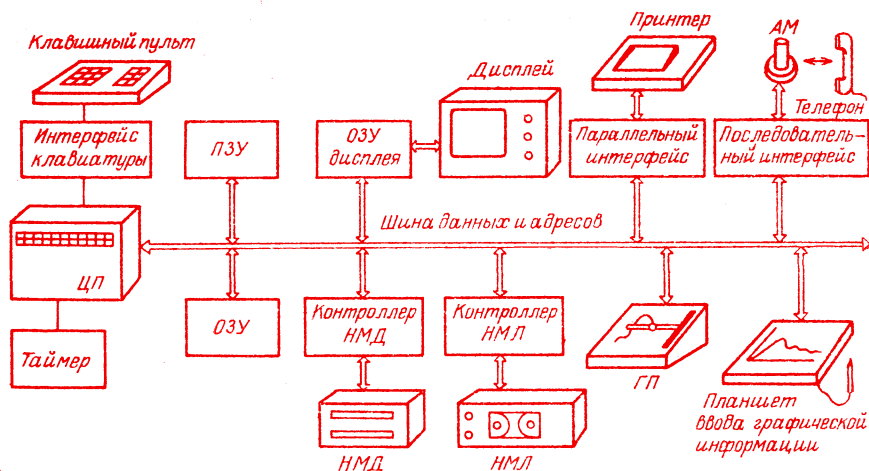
Клавишный пульт

Интерфейс клавиатуры

ЦП

Таймер

ПЗУ

ОЗУ

ОЗУ дисплея

Дисплей

Принтер

Параллельный интерфейс

АМ

Телефон

Последовательный интерфейс

Шина данных и адресов

Контроллер НМД

Контроллер НМЛ

НМД

НМЛ

ГП

Планшет ввода графической информации